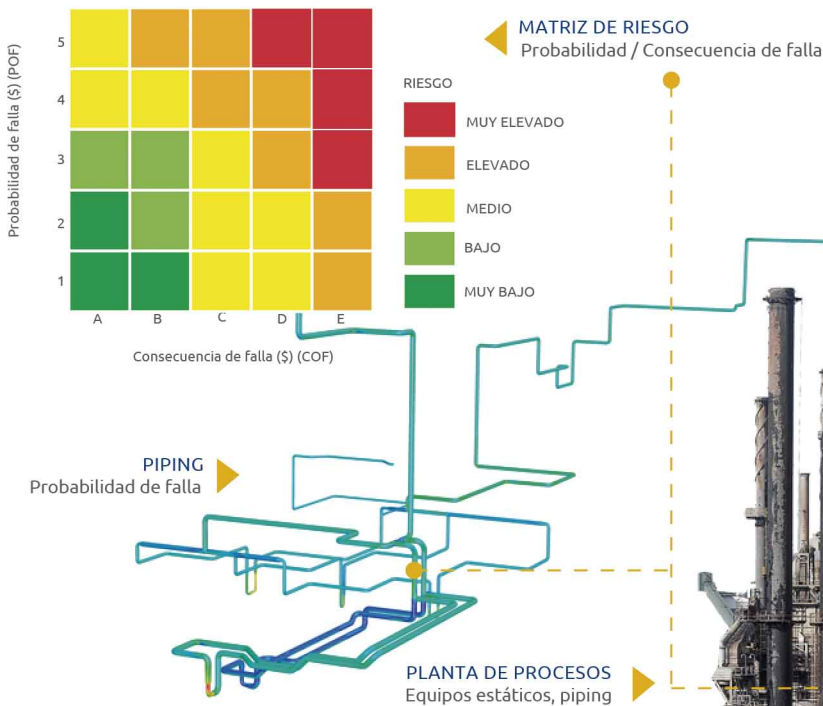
Probabilidad de falla ($) (POF)

5
4
3
2
1

A B C D E

Consecuencia de falla ($) (COF)

RIESGO
MUY ELEVADO
ELEVADO
MEDIO
BAJO
MUY BAJO

MATRIZ DE RIESGO
Probabilidad / Consecuencia de falla

PIPING
Probabilidad de falla

PLANTA DE PROCESOS
Equipos estáticos, piping